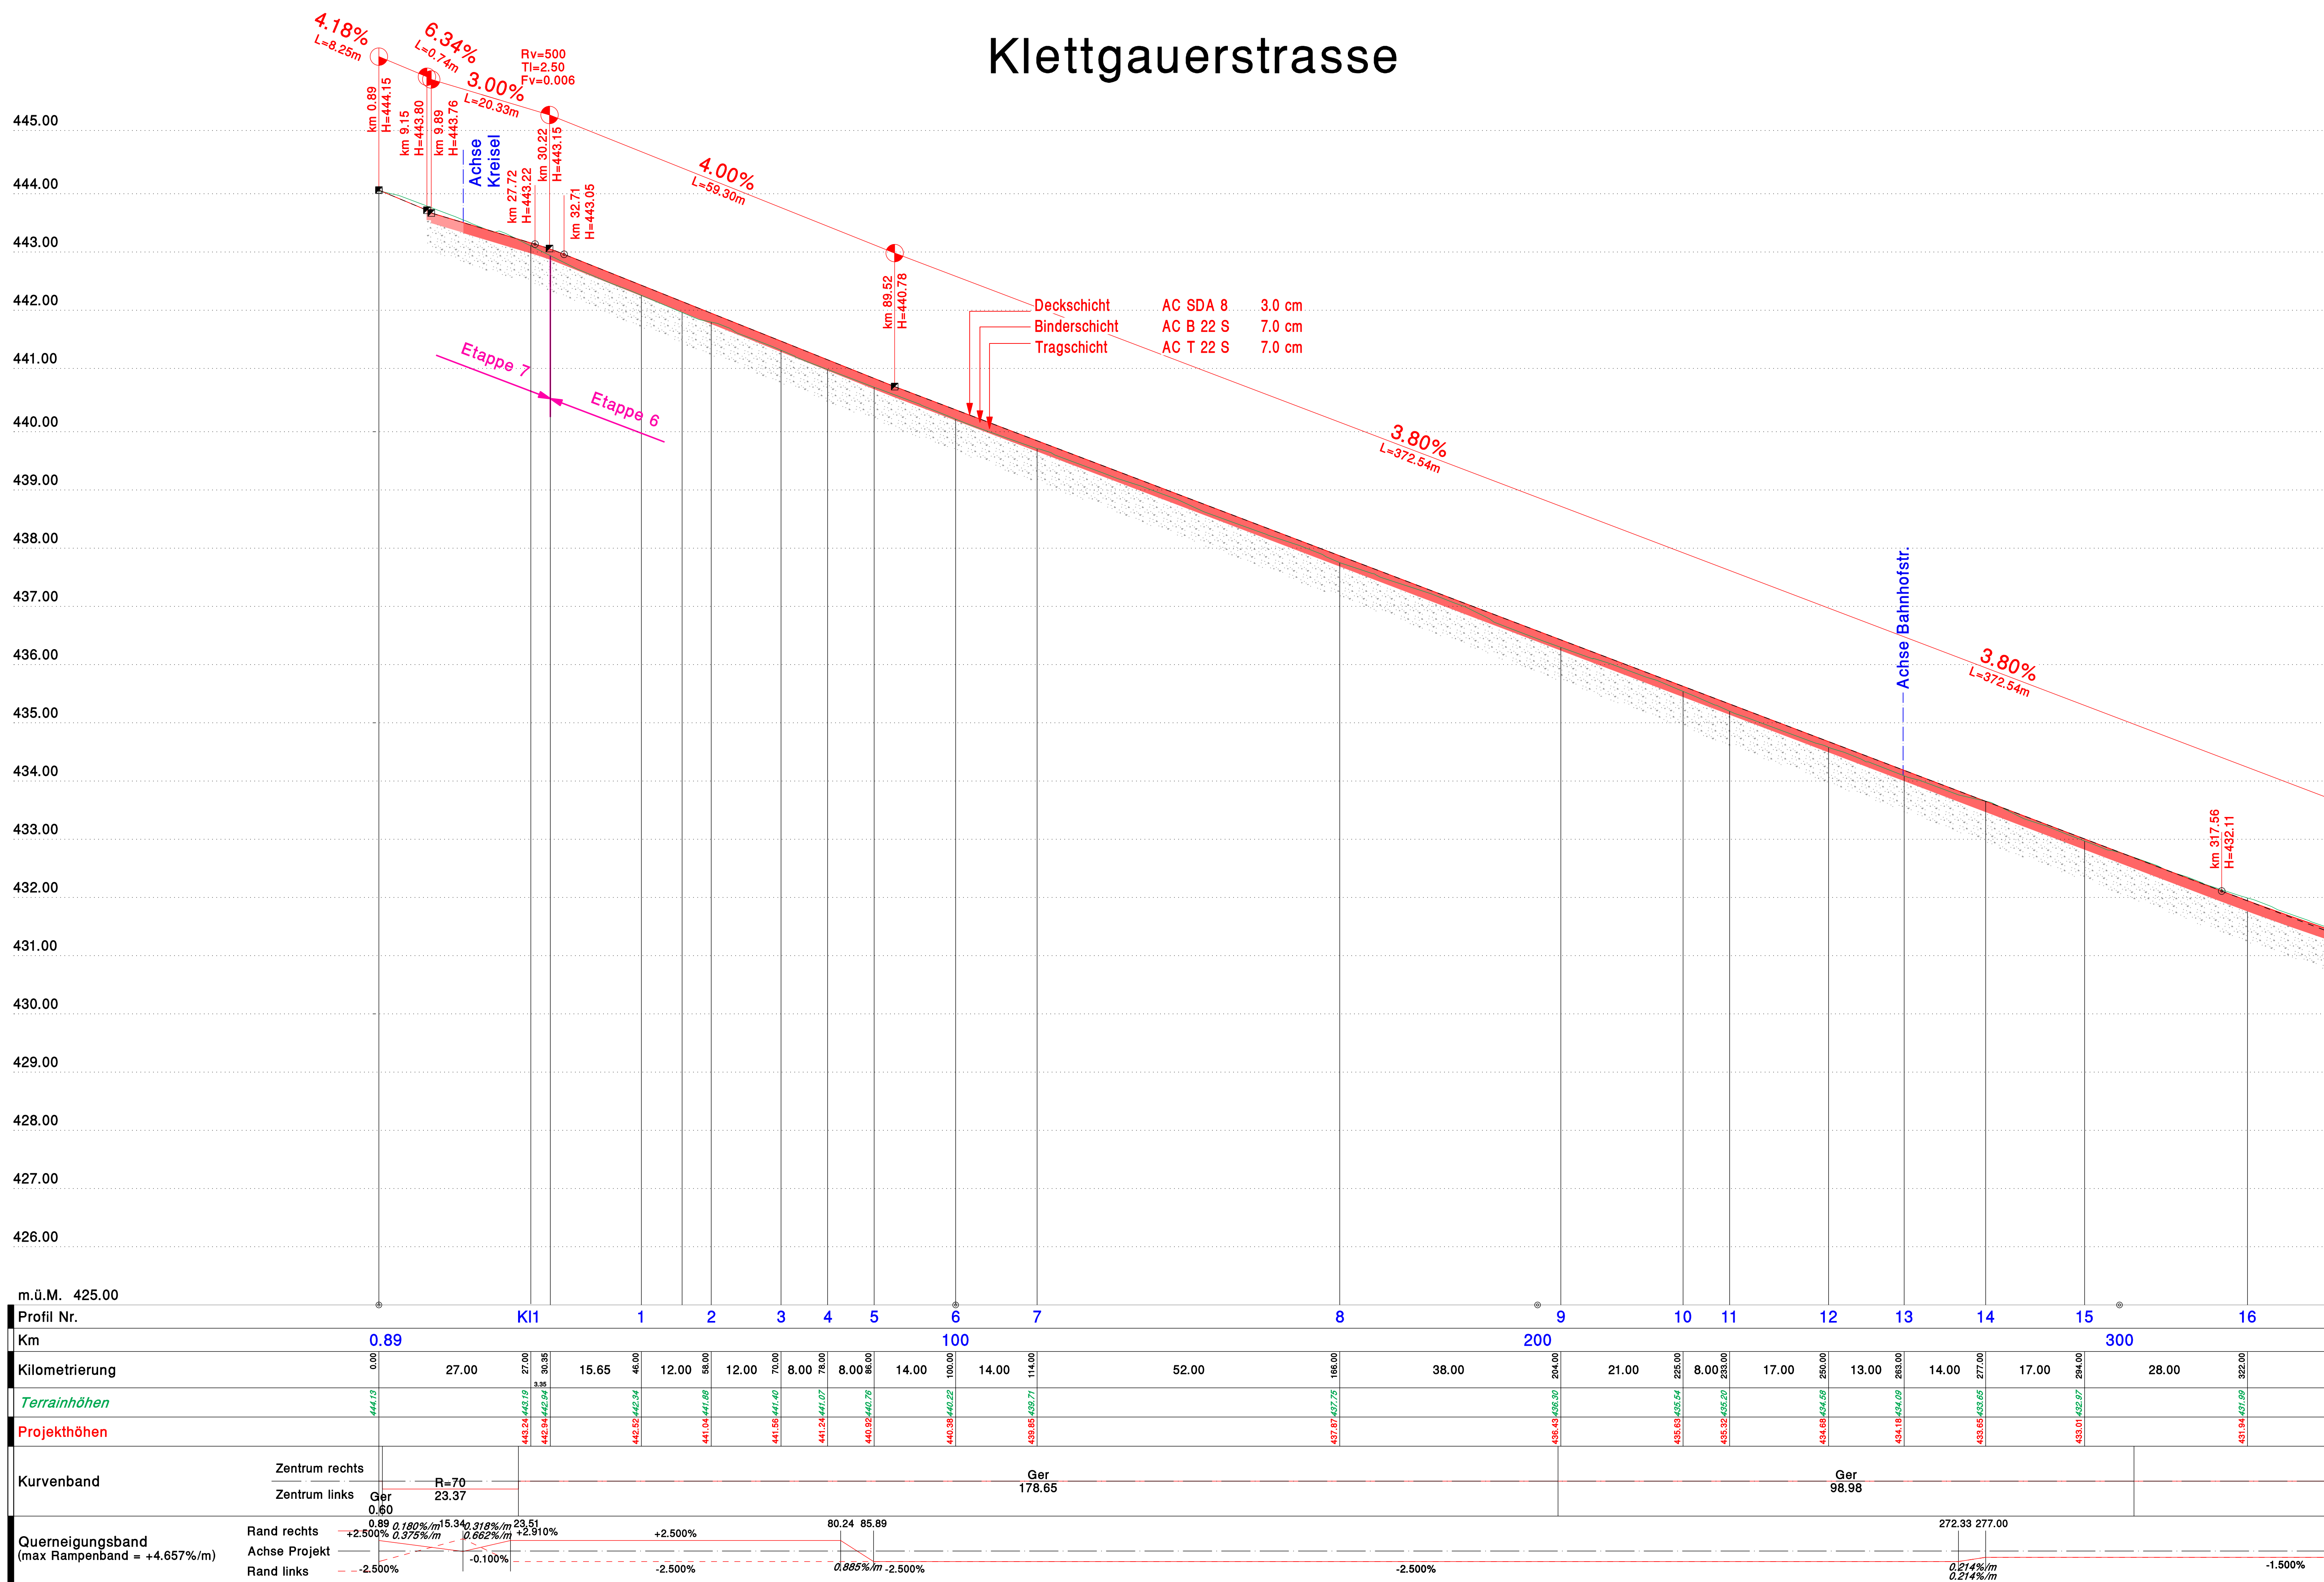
Klettgauerstrasse

4.18%
L=8.25m
6.34%
L=0.74m
3.00%
L=20.33m
Rv=500
Tl=2.50
Fv=0.006
4.00%
L=59.30m
3.80%
L=372.54m
3.80%
L=372.54m

km 0.89
H=444.15
km 9.15
H=443.80
km 9.89
H=443.76
Achse Kreisel
km 27.72
H=443.22
km 30.22
H=443.15
km 32.71
H=443.05
km 89.52
H=440.78
km 317.56
H=432.11
Achse Bahnhofstr.

| Deckschicht | AC SDA 8 | 3.0 cm |
|---|---|---|
| Binderschicht | AC B 22 S | 7.0 cm |
| Tragschicht | AC T 22 S | 7.0 cm |

Etappe 7
Etappe 6

445.00
444.00
443.00
442.00
441.00
440.00
439.00
438.00
437.00
436.00
435.00
434.00
433.00
432.00
431.00
430.00
429.00
428.00
427.00
426.00
m.ü.M. 425.00

Profil Nr. KI1 1 2 3 4 5 6 7 8 9 10 11 12 13 14 15 16
Km 0.89 100 200 300
Kilometrierung 0.00 27.00 27.00 30.35 15.65 46.00 12.00 58.00 12.00 70.00 8.00 78.00 8.00 86.00 14.00 100.00 14.00 114.00 52.00 166.00 38.00 204.00 21.00 225.00 8.00 233.00 17.00 250.00 13.00 263.00 14.00 277.00 17.00 294.00 28.00 322.00
3.35
Terrainhöhen 444.13 443.19 442.94 442.34 441.88 441.40 441.07 440.76 440.22 439.71 437.75 436.30 435.54 435.20 434.58 434.09 433.65 432.97 431.99
Projekthöhen 443.24 442.94 442.52 441.04 441.56 441.24 440.92 440.38 439.85 437.87 436.43 435.63 435.32 434.68 434.18 433.65 433.01 431.94
Kurvenband
Zentrum rechts
Zentrum links
Ger 0.60
R=70 23.37
Ger 178.65
Ger 98.98
Querneigungsband
(max Rampenband = +4.657%/m)
Rand rechts
Achse Projekt
Rand links
0.89 15.34 23.51
+2.500% 0.180%/m 0.375%/m 0.318%/m 0.662%/m +2.910%
-0.100%
-2.500%
+2.500%
-2.500%
80.24 85.89
0.885%/m -2.500%
-2.500%
272.33 277.00
0.214%/m
0.214%/m
-1.500%